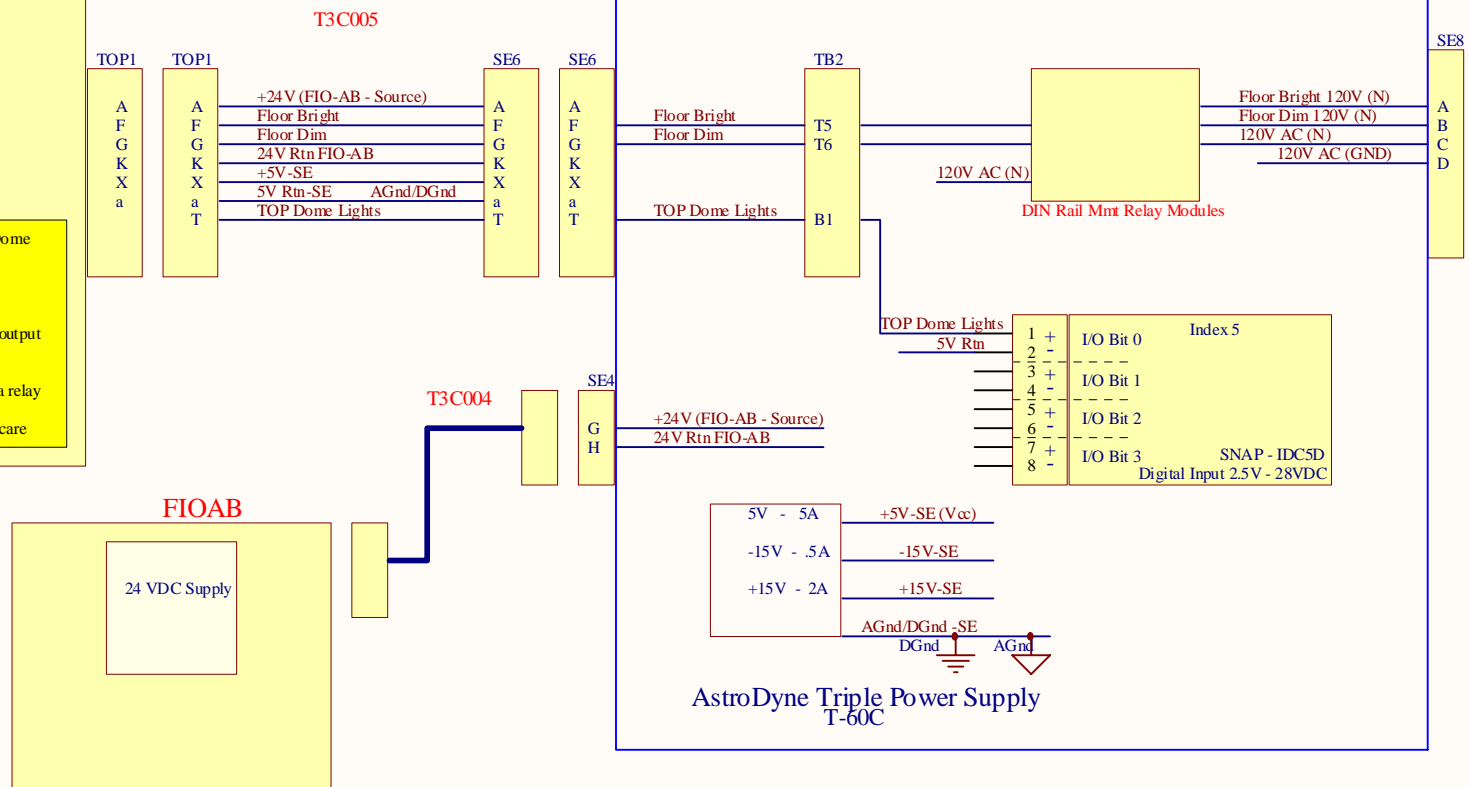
ome

output

a relay

care

T3C005

TOP1
A
F
G
K
X
a

TOP1
A
F
G
K
X
a
T

+24V (FIO-AB - Source)
Floor Bright
Floor Dim
24V Rtn FIO-AB
+5V-SE
5V Rtn-SE AGnd/DGnd
TOP Dome Lights

SE6
A
F
G
K
X
a
T

SE6
A
F
G
K
X
a
T

Floor Bright
Floor Dim
TOP Dome Lights

TB2
T5
T6
B1

120V AC (N)

DIN Rail Mmt Relay Modules

Floor Bright 120V (N)
Floor Dim 120V (N)
120V AC (N)
120V AC (GND)

SE8
A
B
C
D

TOP Dome Lights
5V Rtn

1 +
2 -
3 +
4 -
5 +
6 -
7 +
8 -

I/O Bit 0
I/O Bit 1
I/O Bit 2
I/O Bit 3

Index 5

SNAP - IDC5D
Digital Input 2.5V - 28VDC

T3C004

SE4
G
H

+24V (FIO-AB - Source)
24V Rtn FIO-AB

FIOAB

24 VDC Supply

5V - 5A
-15V - .5A
+15V - 2A

+5V-SE (Vcc)
-15V-SE
+15V-SE
AGnd/DGnd -SE
DGnd
AGnd

AstroDyne Triple Power Supply
T-60C